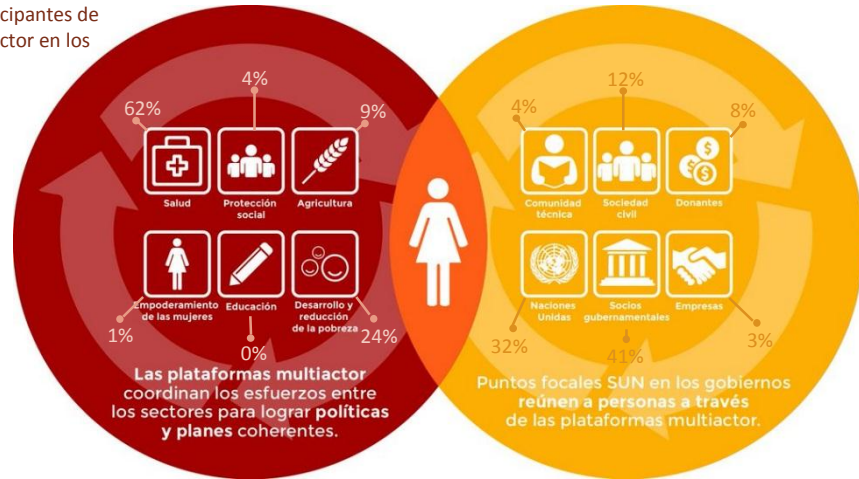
cipantes de
ctor en los

4%
62%
9%
Salud
Protección social
Agricultura
Empoderamiento de las mujeres
Educación
Desarrollo y reducción de la pobreza
1%
0%
24%

Las plataformas multiactor coordinan los esfuerzos entre los sectores para lograr políticas y planes coherentes.

12%
4%
8%
Comunidad técnica
Sociedad civil
Donantes
Naciones Unidas
Socios gubernamentales
Empresas
32%
41%
3%

Puntos focales SUN en los gobiernos reúnen a personas a través de las plataformas multiactor.